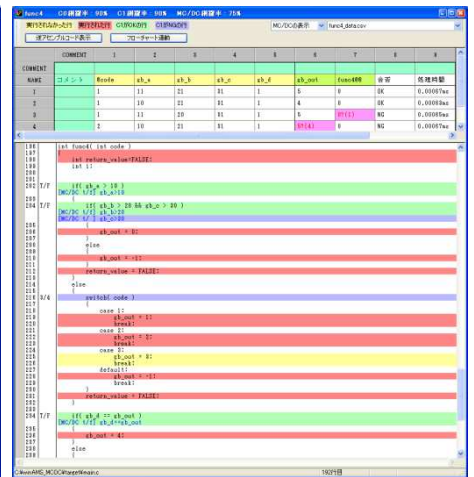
func4 C0網羅率 : 98% C1網羅率 : 90% MC/DC網羅率 : 75%

実行されなかった行 実行された行 C1がOKの行 C1がNGの行

逆アセンブルコード表示 フローチャート連動

MC/DCの表示 func4_data.csv

| | COMMENT | 1 | 2 | 3 | 4 | 5 | 6 | 7 | 8 | 9 |
|---|---|---|---|---|---|---|---|---|---|---|
| COMMENT | | | | | | | | | | |
| NAME | コメント | Mcode | gb_a | gb_b | gb_c | gb_d | gb_out | func4RR | 合否 | 処理時間 |
| 1 | | 1 | 11 | 21 | 31 | 1 | 5 | 0 | OK | 0.00087ms |
| 2 | | 1 | 10 | 21 | 31 | 1 | 4 | 0 | OK | 0.00089ms |
| 3 | | 1 | 11 | 20 | 31 | 1 | 5 | 0?(1) | NG | 0.00086ms |
| 4 | | 2 | 10 | 21 | 31 | 1 | 5?(4) | 0 | NG | 0.00087ms |

186 int func4( int code )
187 {
188 int return_value=FALSE;
189 int i;
190
191
192 T/F if( gb_a > 10 )
[MC/DC T/T] gb_a>10
193 {
194 T/F if( gb_b > 20 && gb_c > 30 )
[MC/DC T/T] gb_b>20
[MC/DC T/ ] gb_c>30
195 {
196 gb_out = 5;
197 }
198 else
199 {
200 gb_out = -1;
201 }
202 return_value = FALSE;
203 }
204 else
205 {
206 3/4 switch( code )
207 {
208 case 1:
209 gb_out = 1;
210 break;
211 case 2:
212 gb_out = 2;
213 break;
214 case 3:
215 gb_out = 3;
216 break;
217 default:
218 gb_out = -1;
219 break;
220 }
221 return_value = FALSE;
222 }
223
224 T/F if( gb_d == gb_out )
[MC/DC T/T] gb_d==gb_out
225 {
226 gb_out = 4;
227 }
228 else
229 {

C:¥winAMS_MCDC¥target¥main.c 180行目